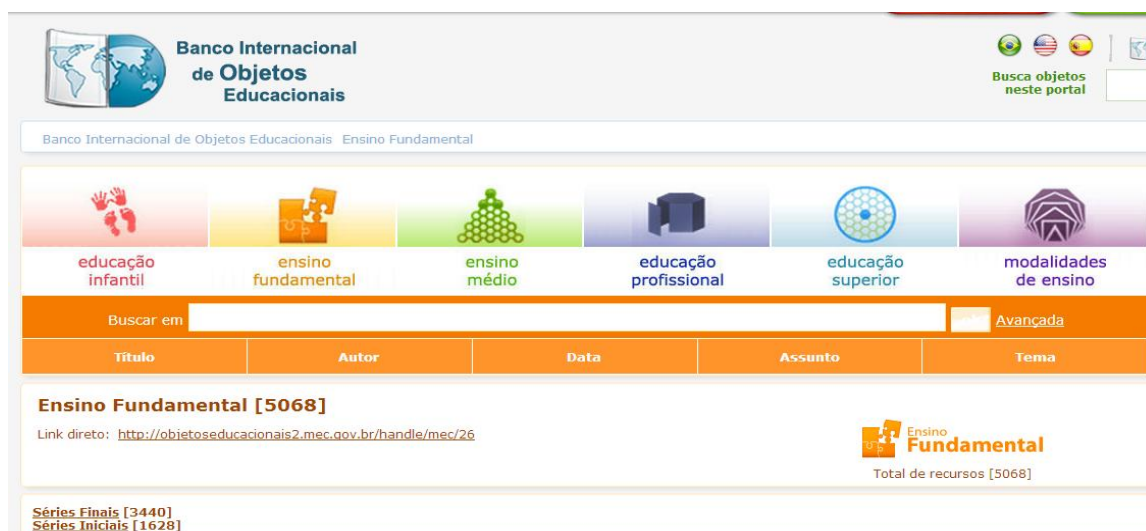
Banco Internacional de Objetos Educacionais

Busca objetos neste portal

Banco Internacional de Objetos Educacionais Ensino Fundamental

educação infantil
ensino fundamental
ensino médio
educação profissional
educação superior
modalidades de ensino

Buscar em
Avançada

| Título | Autor | Data | Assunto | Tema |
|---|---|---|---|---|

Ensino Fundamental [5068]

Link direto: http://objetoseducacionais2.mec.gov.br/handle/mec/26

Ensino Fundamental

Total de recursos [5068]

Séries Finais [3440]
Séries Iniciais [1628]